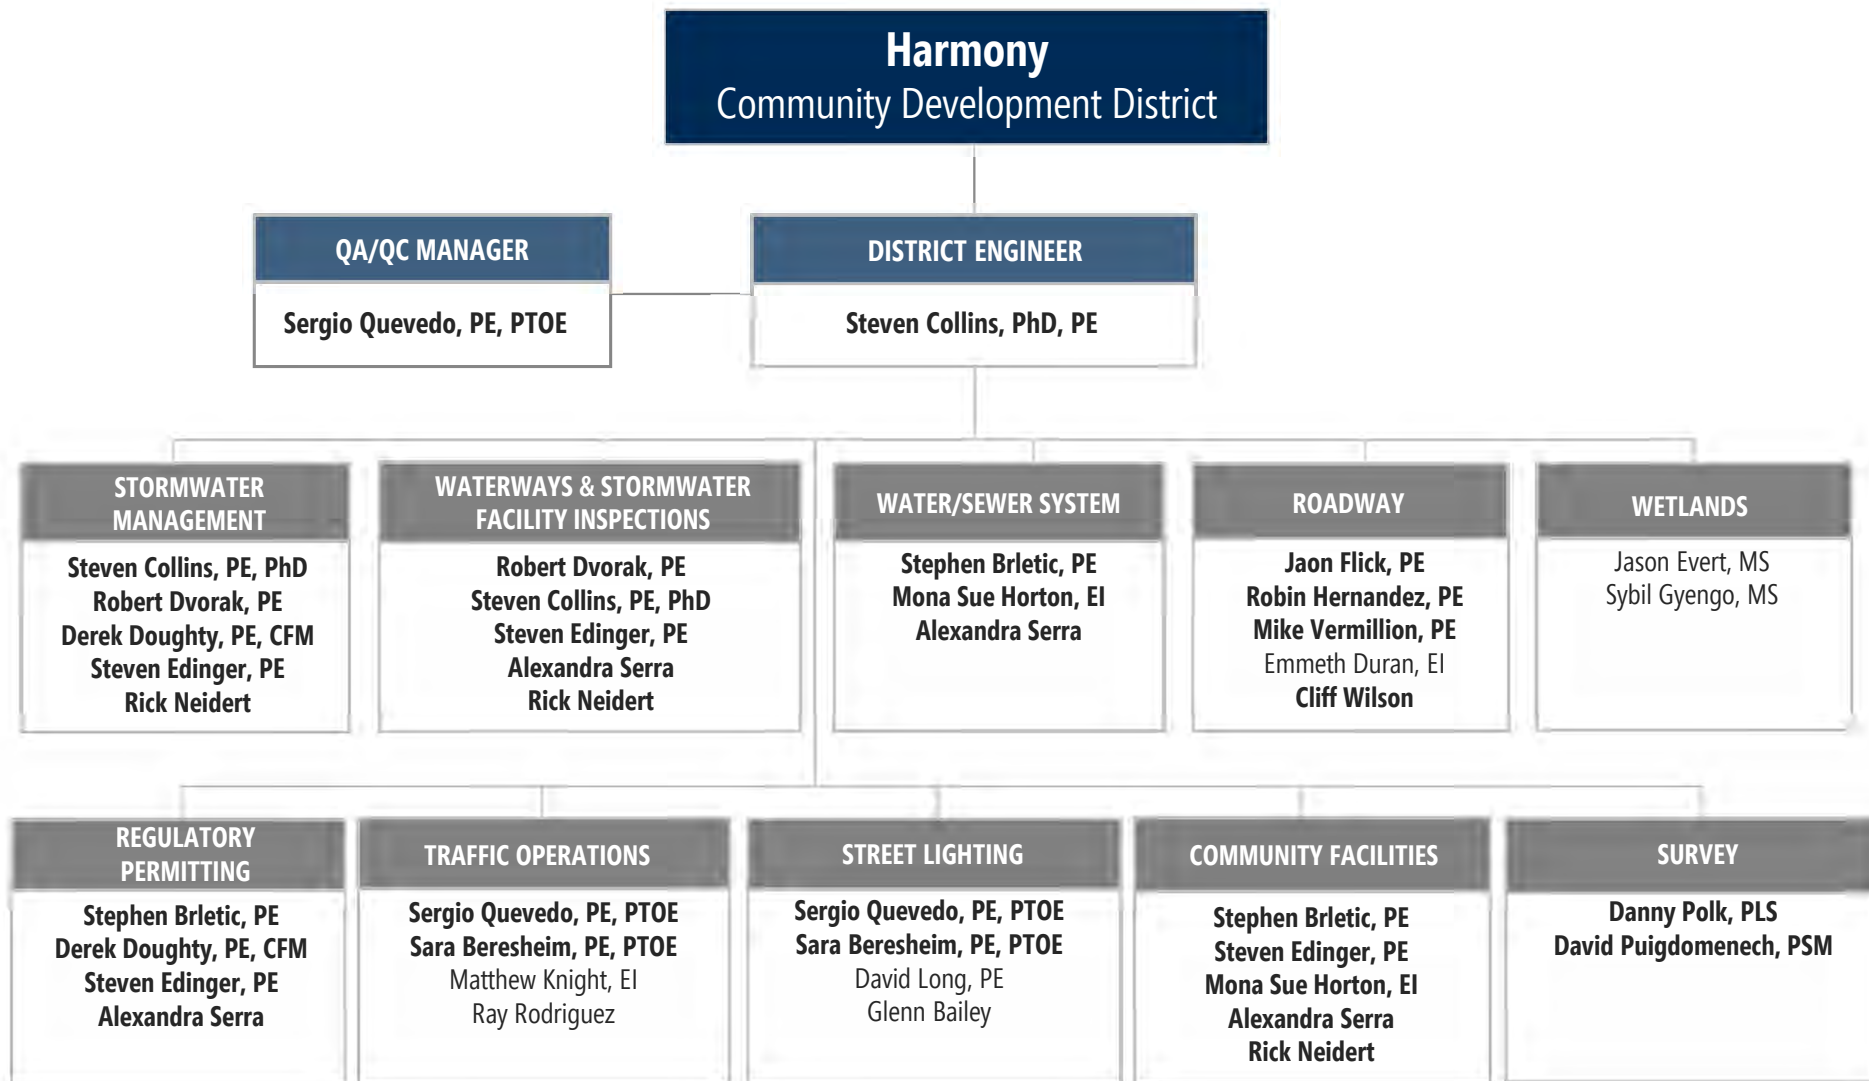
Harmony
Community Development District

QA/QC MANAGER
Sergio Quevedo, PE, PTOE

DISTRICT ENGINEER
Steven Collins, PhD, PE

STORMWATER MANAGEMENT
Steven Collins, PE, PhD
Robert Dvorak, PE
Derek Doughty, PE, CFM
Steven Edinger, PE
Rick Neidert

WATERWAYS & STORMWATER FACILITY INSPECTIONS
Robert Dvorak, PE
Steven Collins, PE, PhD
Steven Edinger, PE
Alexandra Serra
Rick Neidert

WATER/SEWER SYSTEM
Stephen Brletic, PE
Mona Sue Horton, EI
Alexandra Serra

ROADWAY
Jaon Flick, PE
Robin Hernandez, PE
Mike Vermillion, PE
Emmeth Duran, EI
Cliff Wilson

WETLANDS
Jason Evert, MS
Sybil Gyengo, MS

REGULATORY PERMITTING
Stephen Brletic, PE
Derek Doughty, PE, CFM
Steven Edinger, PE
Alexandra Serra

TRAFFIC OPERATIONS
Sergio Quevedo, PE, PTOE
Sara Beresheim, PE, PTOE
Matthew Knight, EI
Ray Rodriguez

STREET LIGHTING
Sergio Quevedo, PE, PTOE
Sara Beresheim, PE, PTOE
David Long, PE
Glenn Bailey

COMMUNITY FACILITIES
Stephen Brletic, PE
Steven Edinger, PE
Mona Sue Horton, EI
Alexandra Serra
Rick Neidert

SURVEY
Danny Polk, PLS
David Puigdomenech, PSM